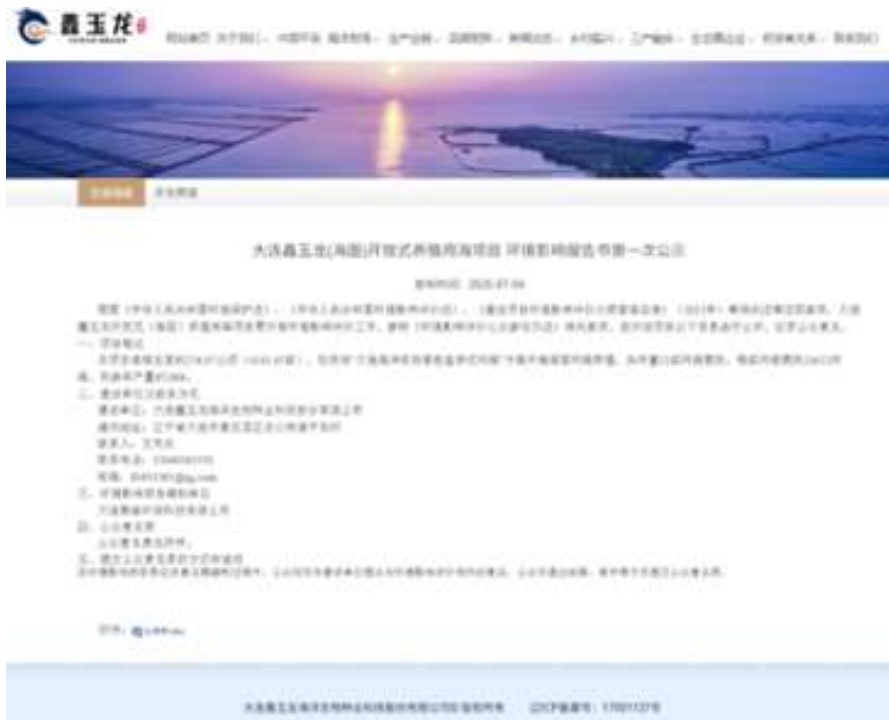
鑫玉龙

网站首页 关于我们 中国平台 海洋牧场 生产设施 品牌荣誉 新闻动态 水产图片 三产融合 生态圈企业 经销商风采 联系我们

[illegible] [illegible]

大连鑫玉龙(海珍)开放式养殖用海项目 环境影响报告书第一次公示

发布时间：2020-07-04

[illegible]

一、项目概况

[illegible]

二、建设单位名称及联系方式

建设单位：大连鑫玉龙海洋生物种业科技股份有限公司

通讯地址：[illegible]

联系人：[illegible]

联系电话：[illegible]

邮箱：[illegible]@qq.com

三、环境影响报告书编制单位

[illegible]

四、公众意见表

公众意见表点击下载

五、提交公众意见表的方式和途径

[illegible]

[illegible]

大连鑫玉龙海洋生物种业科技股份有限公司 版权所有 辽ICP备案号：17001137号